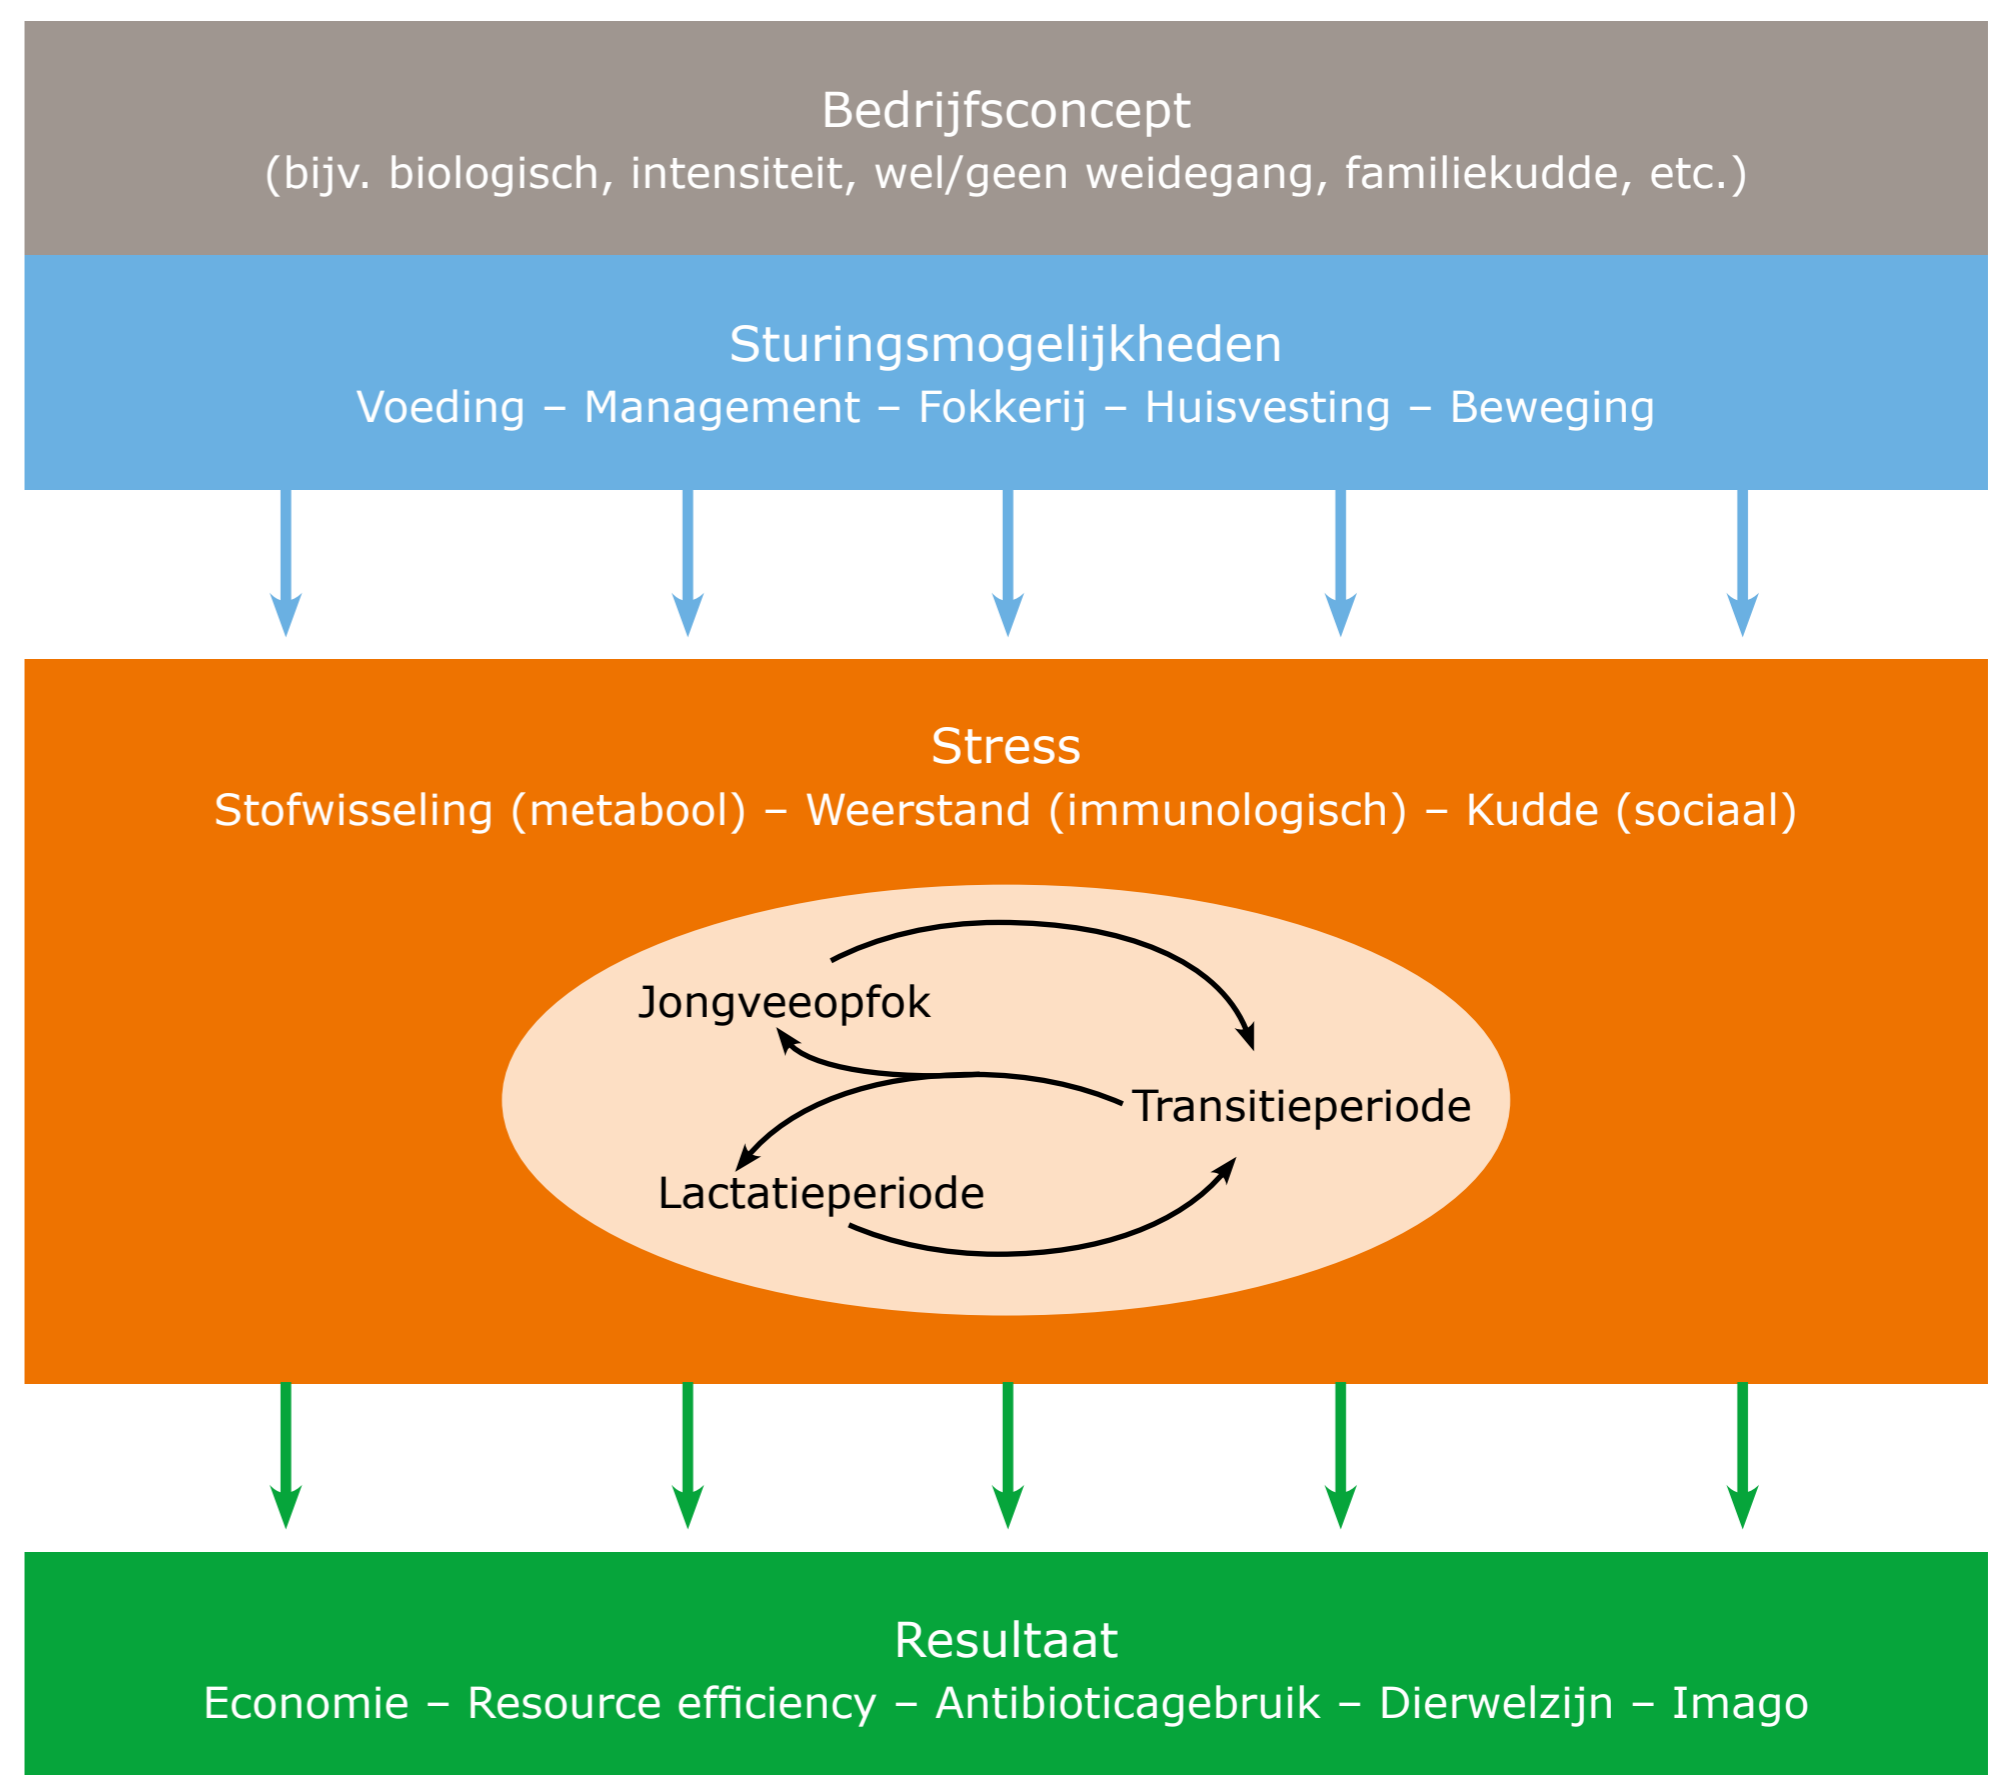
Bedrijfsconcept
(bijv. biologisch, intensiteit, wel/geen weidegang, familiekudde, etc.)

Sturingsmogelijkheden
Voeding – Management – Fokkerij – Huisvesting – Beweging

Stress
Stofwisseling (metabool) – Weerstand (immunologisch) – Kudde (sociaal)

Jongveeopfok

Transitieperiode

Lactatieperiode

Resultaat
Economie – Resource efficiency – Antibioticagebruik – Dierwelzijn – Imago